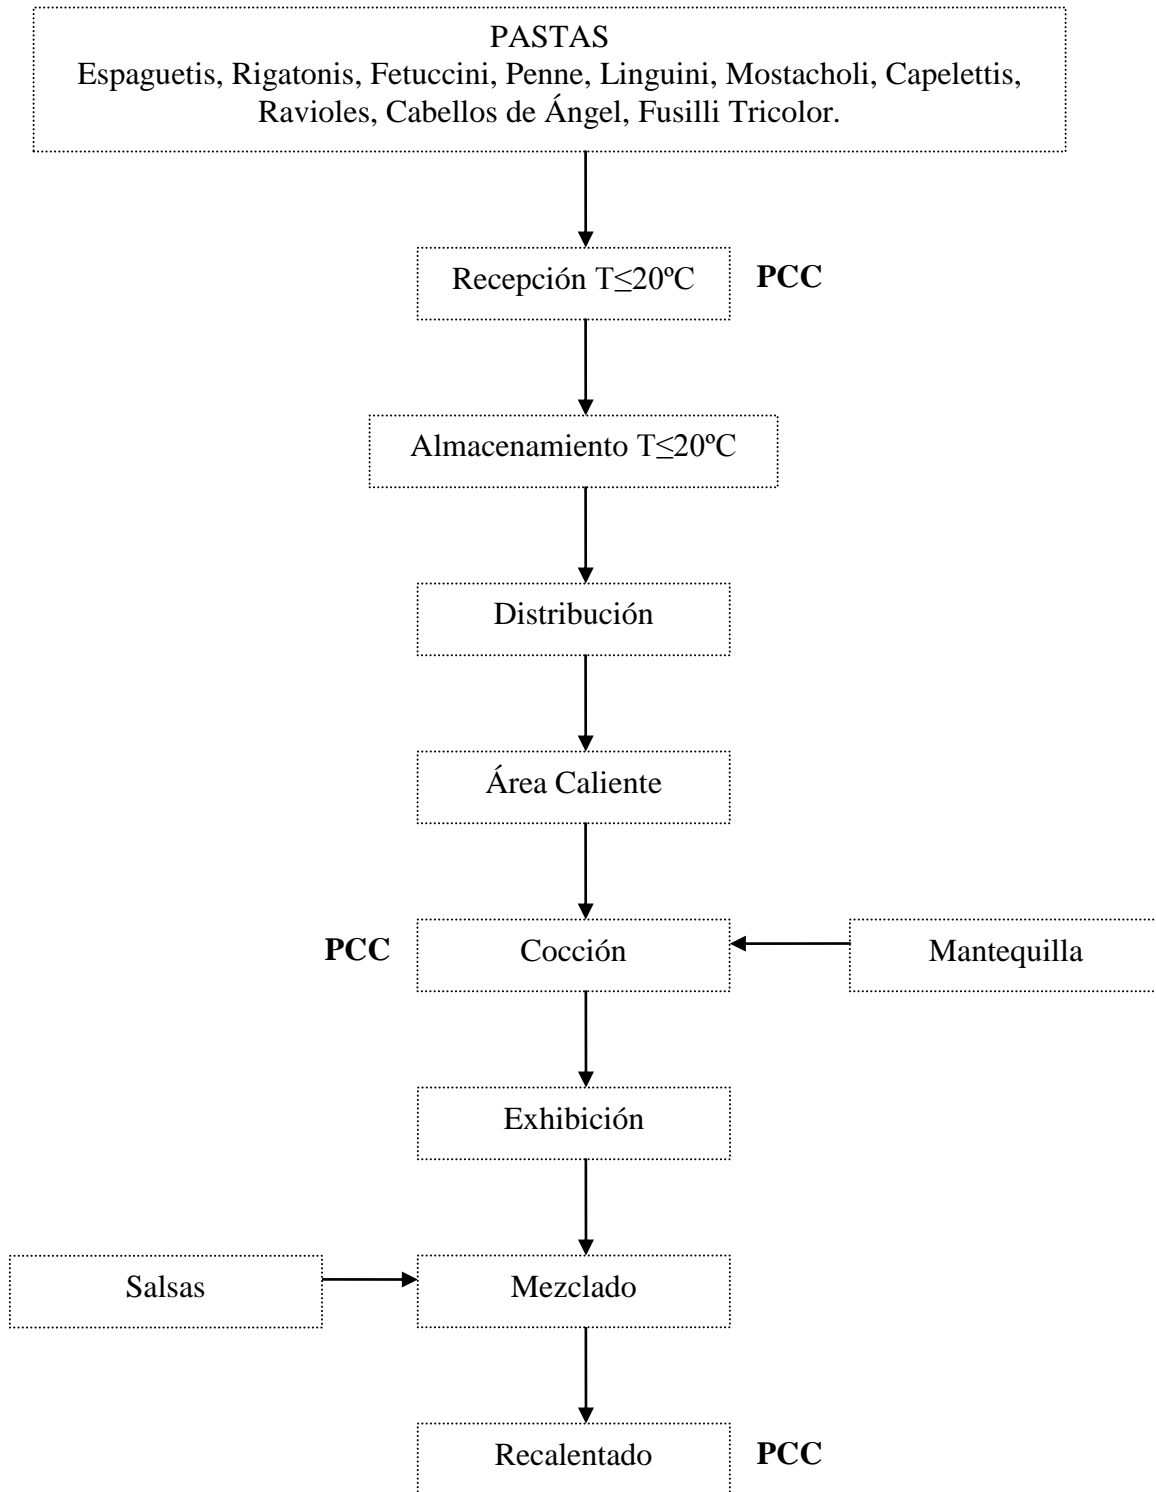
PASTAS
Espaguetis, Rigatonis, Fetuccini, Penne, Linguini, Mostacholi, Capelettis, Ravioles, Cabellos de Ángel, Fusilli Tricolor.

Recepción T≤20ºC

PCC

Almacenamiento T≤20ºC

Distribución

Área Caliente

PCC

Cocción

Mantequilla

Exhibición

Salsas

Mezclado

Recalentado

PCC